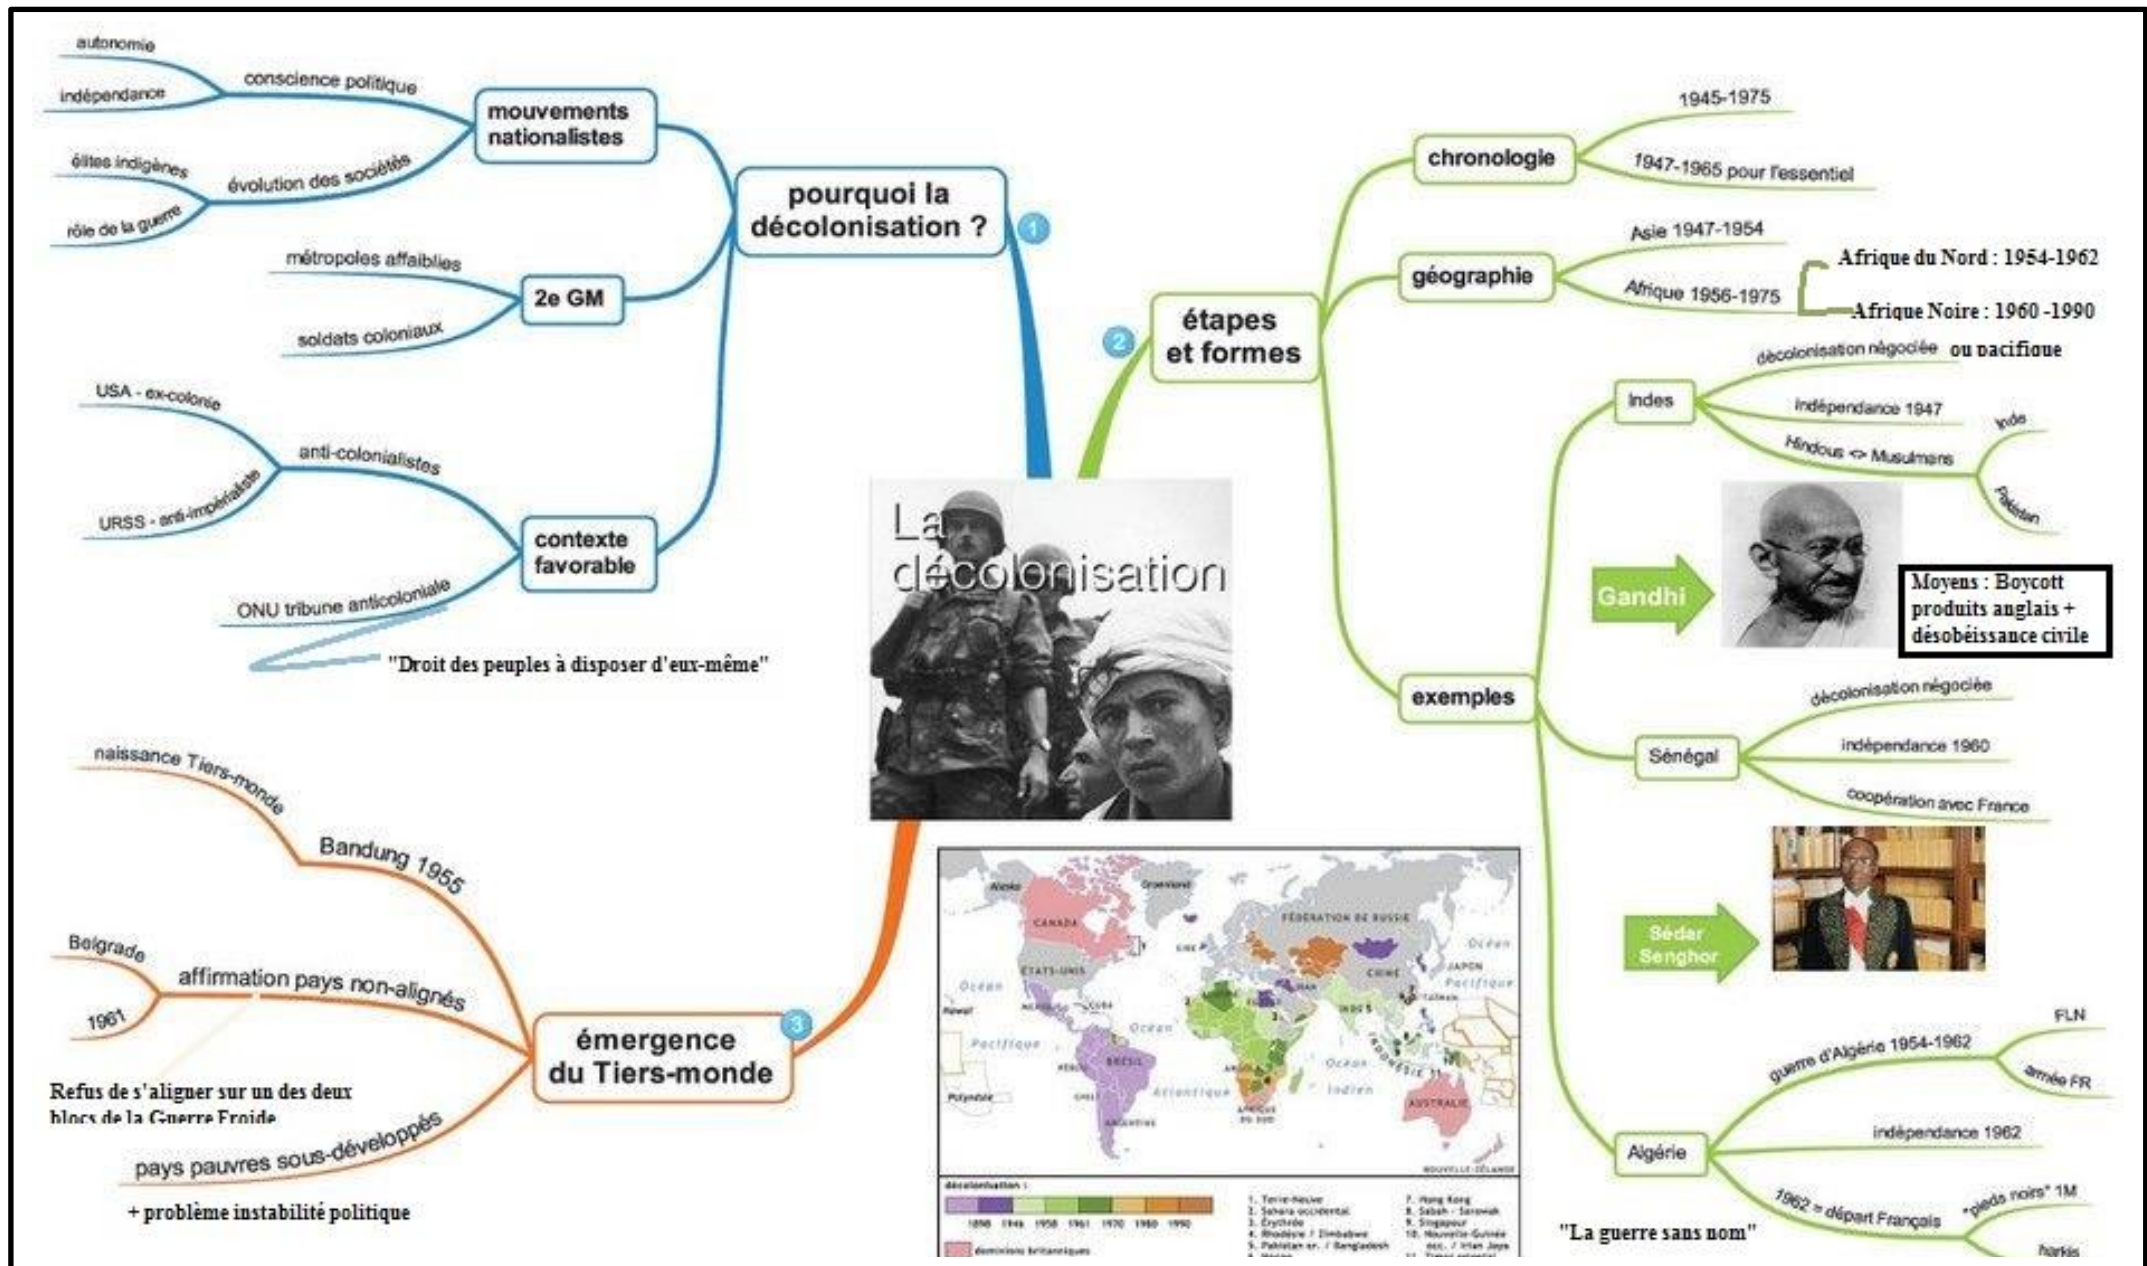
autonomie
indépendance
conscience politique
mouvements nationalistes
élites indigènes
évolution des sociétés
rôle de la guerre
pourquoi la décolonisation ?
1
métropoles affaiblies
2e GM
soldats coloniaux
USA - ex-colonie
anti-colonialistes
URSS - anti-impérialiste
contexte favorable
ONU tribune anticoloniale
"Droit des peuples à disposer d'eux-même"

La décolonisation

naissance Tiers-monde
Bandung 1955
Belgrade
affirmation pays non-alignés
1961
émergence du Tiers-monde
3
Refus de s'aligner sur un des deux blocs de la Guerre Froide
pays pauvres sous-développés
+ problème instabilité politique

2
étapes et formes
chronologie
1945-1975
1947-1965 pour l'essentiel
géographie
Asie 1947-1954
Afrique 1956-1975
Afrique du Nord : 1954-1962
Afrique Noire : 1960 -1990
exemples
Indes
décolonisation négociée ou pacifique
indépendance 1947
Hindous <> Musulmans
Inde
Pakistan
Gandhi
Moyens : Boycott produits anglais + désobéissance civile
Sénégal
décolonisation négociée
indépendance 1960
coopération avec France
Sédar Senghor
Algérie
guerre d'Algérie 1954-1962
FLN
armée FR
indépendance 1962
1962 = départ Français
"pieds noirs" 1M
harkis
"La guerre sans nom"

Alaska
Groenland
CANADA
ÉTATS-UNIS
FÉDÉRATION DE RUSSIE
CHINE
JAPON
Océan Pacifique
Océan Atlantique
Océan Indien
BRÉSIL
INDE
AUSTRALIE
AFRIQUE DU SUD
NOUVELLE-ZÉLANDE
décolonisation :
1898 1946 1958 1961 1970 1980 1990
dominions britanniques
1. Terre-Neuve
2. Sahara occidental
3. Érythrée
4. Rhodésie / Zimbabwe
5. Pakistan or. / Bangladesh
7. Hong Kong
8. Sabah - Sarawak
9. Singapour
10. Nouvelle-Guinée occ. / Irian Jaya